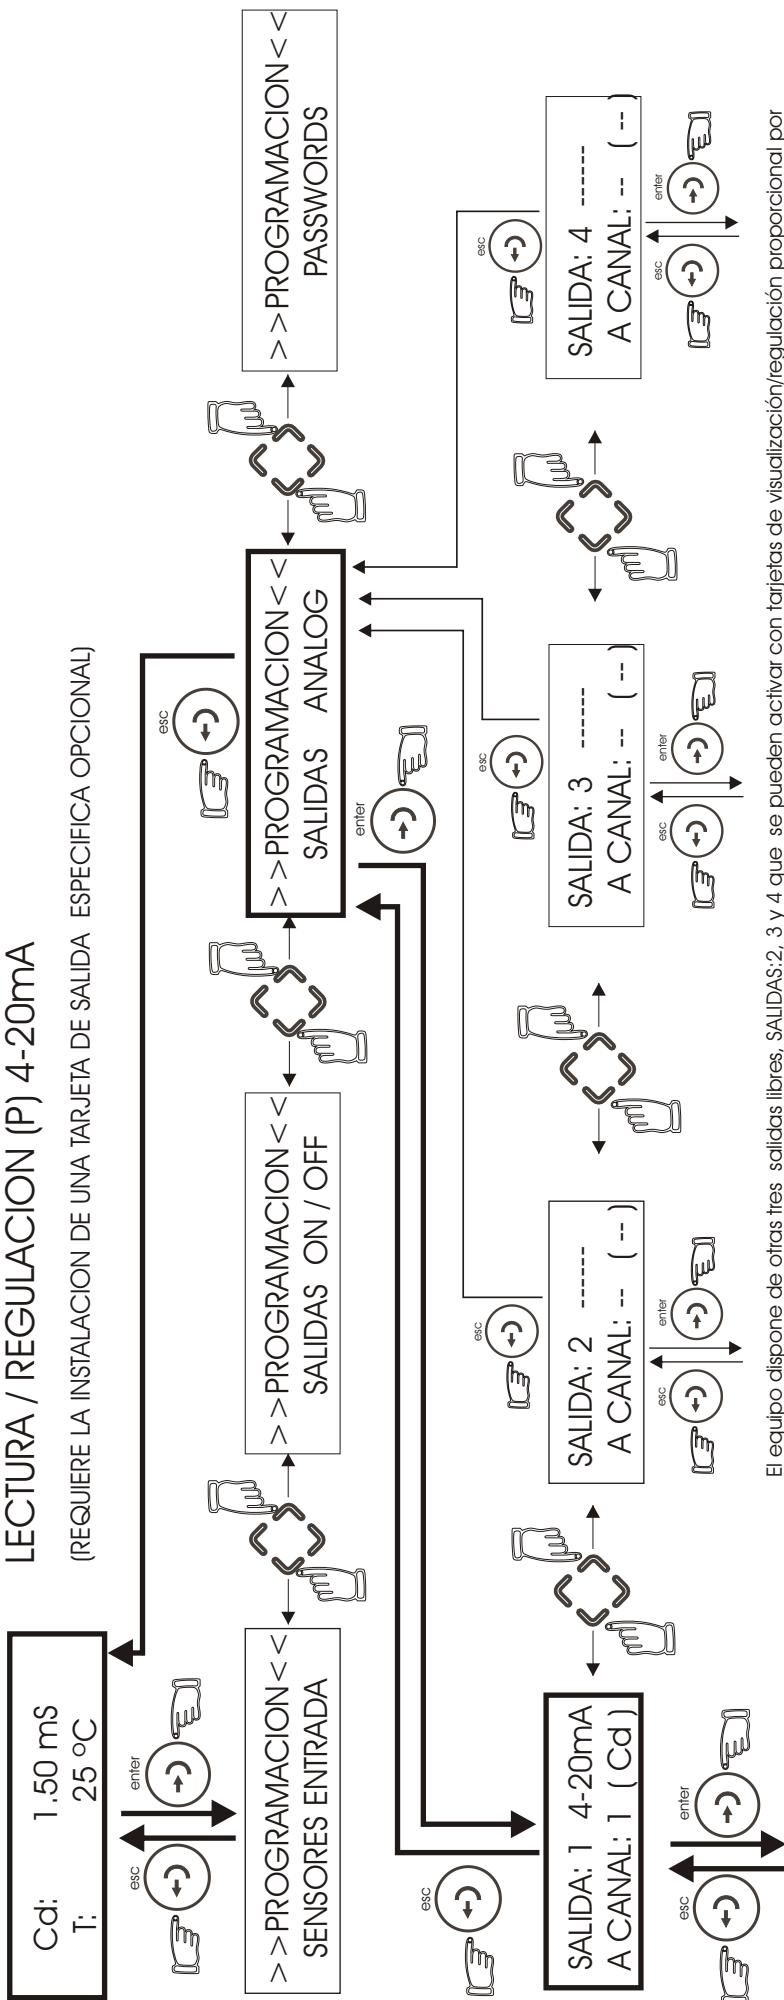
LECTURA / REGULACION (P) 4-20mA

(REQUIERE LA INSTALACION DE UNA TARJETA DE SALIDA ESPECIFICA OPCIONAL)

Cd: 1.50 mS
T: 25 °C

esc
enter

> > PROGRAMACION < <
SENSORES ENTRADA

> > PROGRAMACION < <
SALIDAS ON / OFF

> > PROGRAMACION < <
SALIDAS ANALOG

> > PROGRAMACION < <
PASSWORDS

esc
enter

SALIDA: 1 4-20mA
A CANAL: 1 ( Cd )

esc
enter

SALIDA: 2 -----
A CANAL: -- ( -- )

esc
enter

SALIDA: 3 -----
A CANAL: -- ( -- )

esc
enter

SALIDA: 4 -----
A CANAL: -- ( -- )

esc
enter

El equipo dispone de otras tres salidas libres, SALIDAS:2, 3 y 4 que se pueden activar con tarjetas de visualización/regulación proporcional por